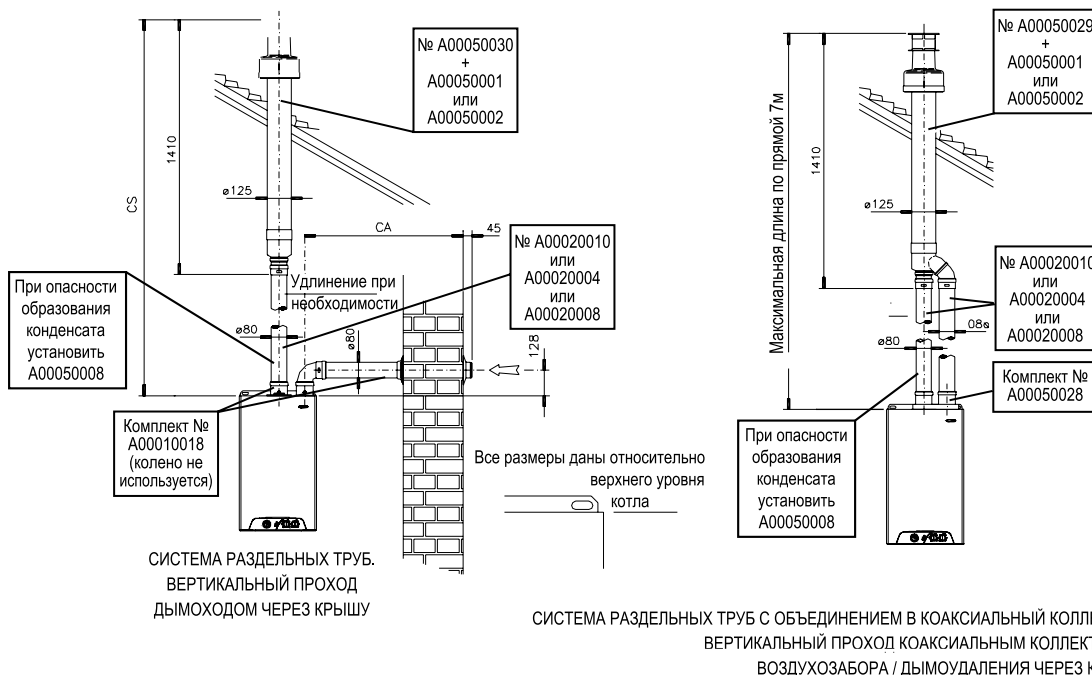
№ A00050030
+
A00050001
или
A00050002

1410

CS

ø125

CA

45

№ A00020010
или
A00020004
или
A00020008

При опасности образования конденсата установить A00050008

Удлинение при необходимости

ø80

ø80

128

Комплект № A00010018 (колено не используется)

Все размеры даны относительно верхнего уровня котла

СИСТЕМА РАЗДЕЛЬНЫХ ТРУБ. ВЕРТИКАЛЬНЫЙ ПРОХОД ДЫМОХОДОМ ЧЕРЕЗ КРЫШУ

№ A00050029
+
A00050001
или
A00050002

Максимальная длина по прямой 7м

1410

ø125

№ A0002001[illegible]
или
A00020004
или
A00020008

08ø

ø80

Комплект №
A00050028

При опасности образования конденсата установить A00050008

СИСТЕМА РАЗДЕЛЬНЫХ ТРУБ С ОБЪЕДИНЕНИЕМ В КОАКСИАЛЬНЫЙ КОЛЛ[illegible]
ВЕРТИКАЛЬНЫЙ ПРОХОД КОАКСИАЛЬНЫМ КОЛЛЕКТ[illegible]
ВОЗДУХОЗАБОРА / ДЫМОУДАЛЕНИЯ ЧЕРЕЗ К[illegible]